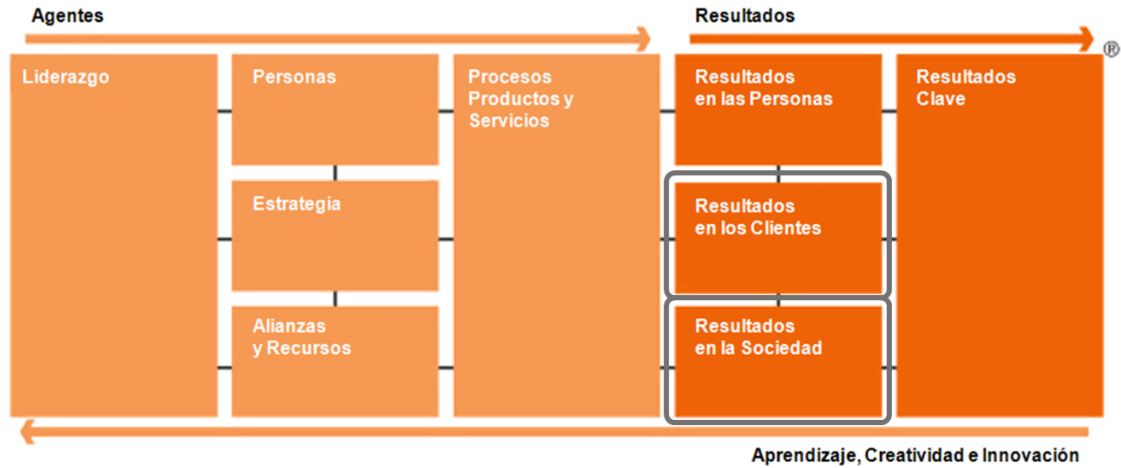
Agentes

Resultados

®

Liderazgo

Personas

Estrategia

Alianzas y Recursos

Procesos Productos y Servicios

Resultados en las Personas

Resultados en los Clientes

Resultados en la Sociedad

Resultados Clave

Aprendizaje, Creatividad e Innovación